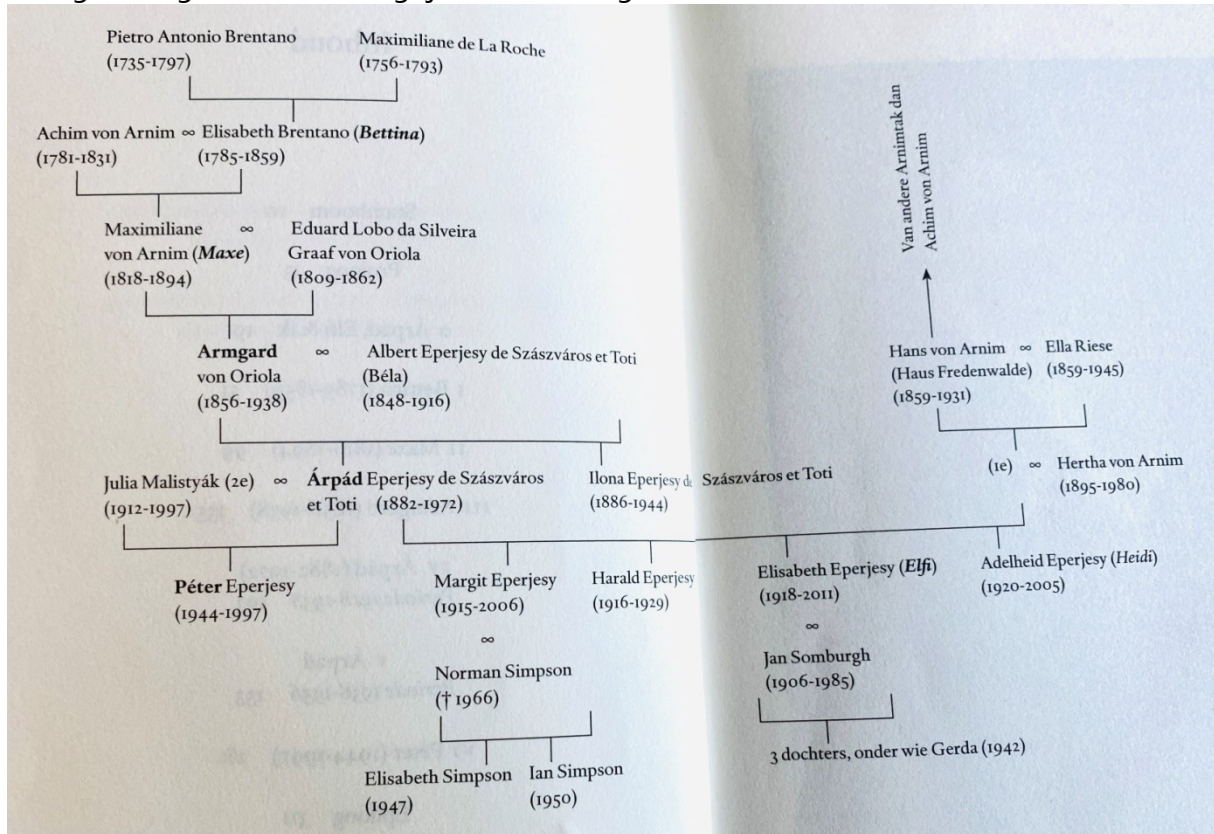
Pietro Antonio Brentano (1735-1797)

Maximiliane de La Roche (1756-1793)

Achim von Arnim ∞ Elisabeth Brentano (*Bettina*) (1781-1831) (1785-1859)

Maximiliane von Arnim (*Maxe*) (1818-1894) ∞ Eduard Lobo da Silveira Graaf von Oriola (1809-1862)

**Armgard** von Oriola (1856-1938) ∞ Albert Eperjesy de Szászváros et Toti (Béla) (1848-1916)

Julia Malistyák (2e) (1912-1997) ∞ **Árpád** Eperjesy de Szászváros et Toti (1882-1972)

Ilona Eperjesy de Szászváros et Toti (1886-1944)

Van andere Arnimtak dan Achim von Arnim

Hans von Arnim (Haus Fredenwalde) (1859-1931) ∞ Ella Riese (1859-1945)

(1e) ∞ Hertha von Arnim (1895-1980)

**Péter** Eperjesy (1944-1997)

Margit Eperjesy (1915-2006) ∞ Norman Simpson († 1966)

Harald Eperjesy (1916-1929)

Elisabeth Eperjesy (*Elfi*) (1918-2011) ∞ Jan Somburgh (1906-1985)

Adelheid Eperjesy (*Heidi*) (1920-2005)

Elisabeth Simpson (1947)

Ian Simpson (1950)

3 dochters, onder wie Gerda (1942)